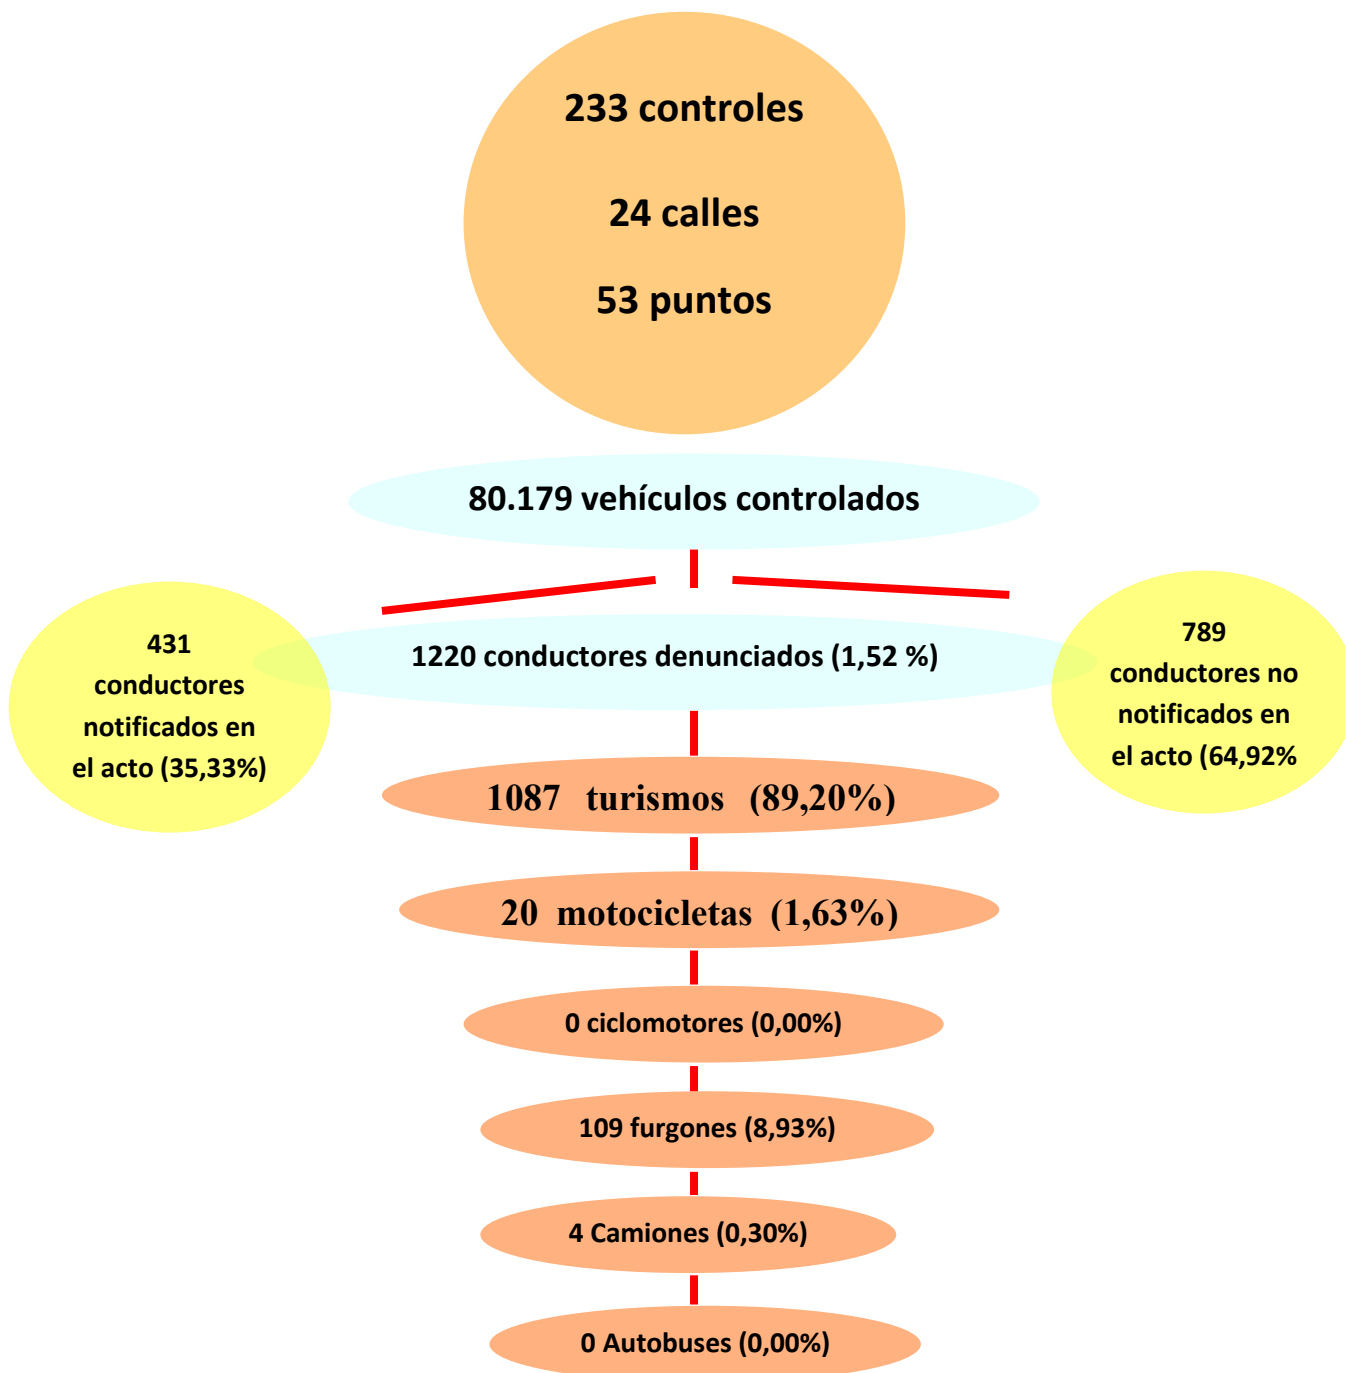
233 controles

24 calles

53 puntos

80.179 vehículos controlados

431 conductores notificados en el acto (35,33%)

1220 conductores denunciados (1,52 %)

789 conductores no notificados en el acto (64,92%

1087 turismos (89,20%)

20 motocicletas (1,63%)

0 ciclomotores (0,00%)

109 furgones (8,93%)

4 Camiones (0,30%)

0 Autobuses (0,00%)